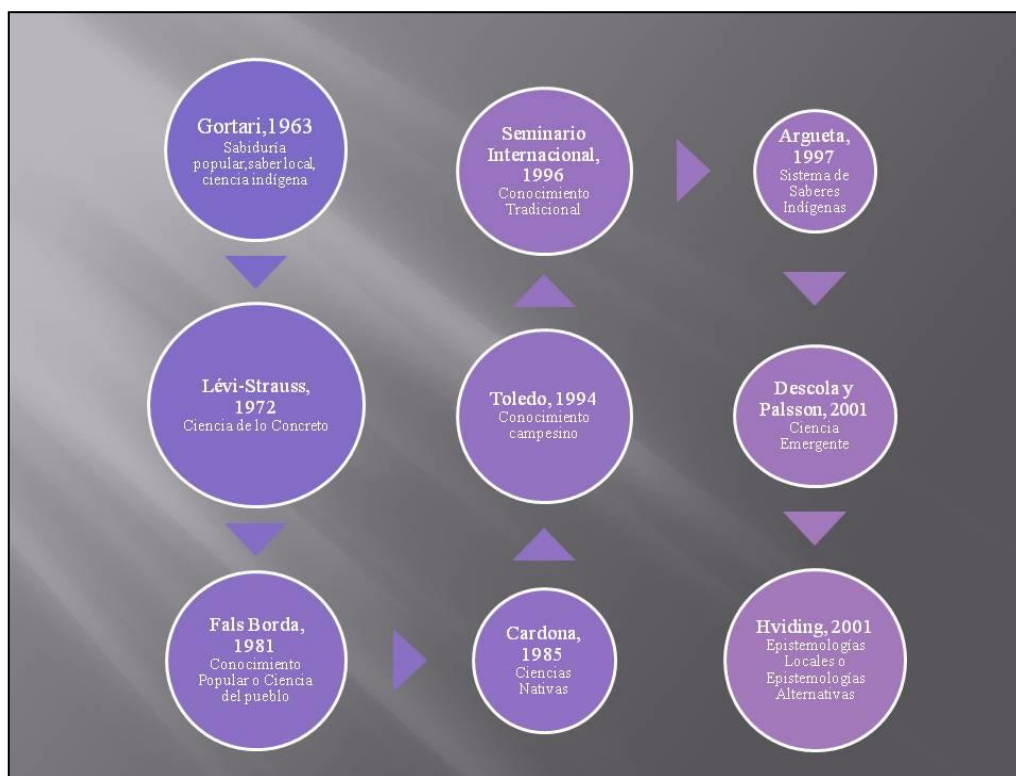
Gortari, 1963
Sabiduría popular, saber local, ciencia indígena

Lévi-Strauss, 1972
Ciencia de lo Concreto

Fals Borda, 1981
Conocimiento Popular o Ciencia del pueblo

Cardona, 1985
Ciencias Nativas

Toledo, 1994
Conocimiento campesino

Seminario Internacional, 1996
Conocimiento Tradicional

Argueta, 1997
Sistema de Saberes Indígenas

Descola y Palsson, 2001
Ciencia Emergente

Hviding, 2001
Epistemologías Locales o Epistemologías Alternativas